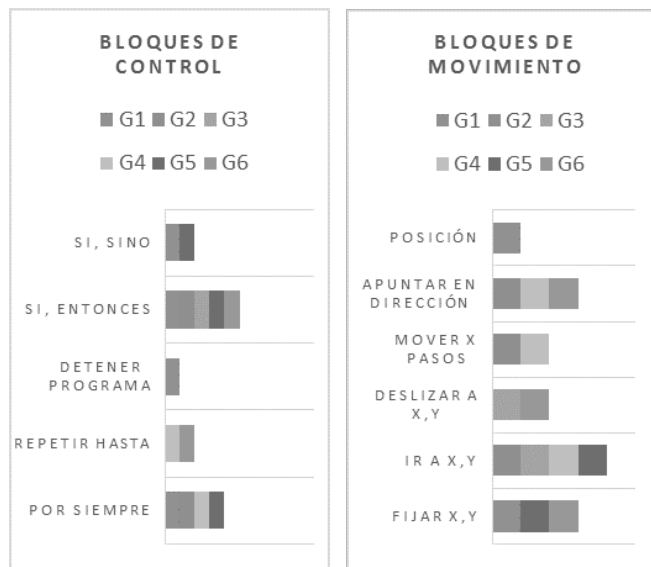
BLOQUES DE CONTROL

G1 G2 G3

G4 G5 G6

SI, SINO

SI, ENTONCES

DETENER PROGRAMA

REPETIR HASTA

POR SIEMPRE

BLOQUES DE MOVIMIENTO

G1 G2 G3

G4 G5 G6

POSICIÓN

APUNTAR EN DIRECCIÓN

MOVER X PASOS

DESLIZAR A X,Y

IR A X,Y

FIJAR X,Y